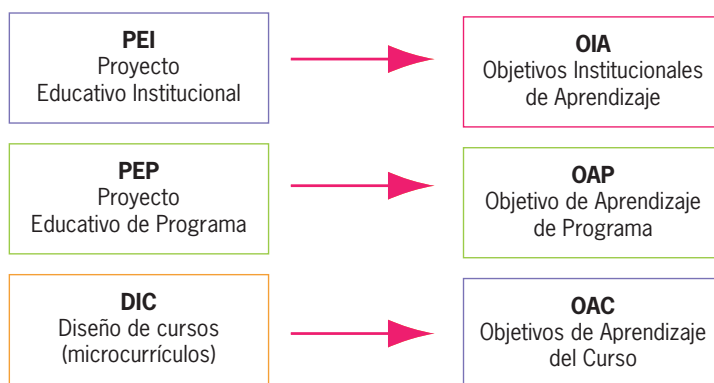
PEI
Proyecto
Educativo Institucional

OIA
Objetivos Institucionales
de Aprendizaje

PEP
Proyecto
Educativo de Programa

OAP
Objetivo de Aprendizaje
de Programa

DIC
Diseño de cursos
(microcurrículos)

OAC
Objetivos de Aprendizaje
del Curso